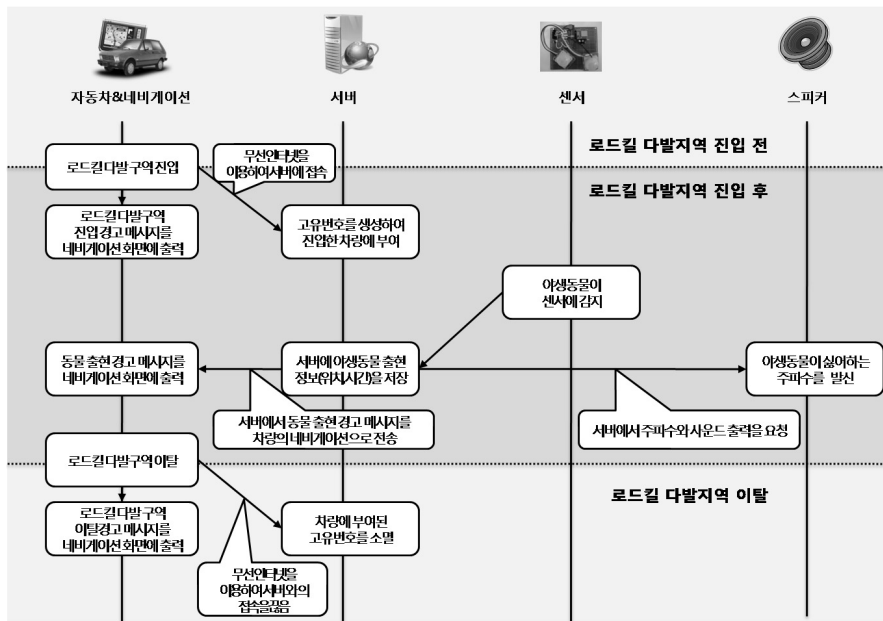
자동차&네비게이션

서버

센서

스피커

로드킬 다발지역 진입 전

로드킬다발구역진입

무선인터넷을 이용하여서버에 접속

로드킬 다발지역 진입 후

로드킬다발구역 진입경고 메시지를 네비게이션화면에 출력

고유번호를 생성하여 진입한차량에 부여

야생동물이 센서에 감지

동물 출현경고 메시지를 네비게이션화면에 출력

서버에야생동물 출현 정보(위치,시간)를 저장

야생동물이싫어하는 주파수를 발신

서버에서 동물 출현경고 메시지를 차량의 네비게이션으로 전송

서버에서 주파수와 사운드 출력을 요청

로드킬다발구역이탈

로드킬 다발지역 이탈

로드킬다발구역 이탈경고 메시지를 네비게이션화면에 출력

차량에 부여된 고유번호를 소멸

무선인터넷을 이용하여서버와의 접속을끊음